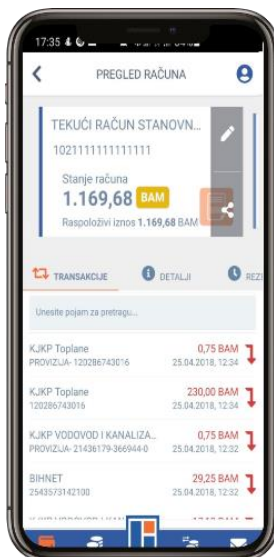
17:35

PREGLED RAČUNA

TEKUĆI RAČUN STANOVN...
1021111111111111

Stanje računa
1.169,68 BAM
Raspoloživi iznos 1.169,68 BAM

TRANSAKCIJE
DETALJI
REZ

Unesite pojam za pretragu...

KJKP Toplane
PROVIZIJA- 120286743016
0,75 BAM
25.04.2018, 12:34

KJKP Toplane
120286743016
230,00 BAM
25.04.2018, 12:34

KJKP VODOVOD I KANALIZA...
PROVIZIJA- 21436179-366944-0
0,75 BAM
25.04.2018, 12:32

BIHNET
2543573142100
29,25 BAM
25.04.2018, 12:32

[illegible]